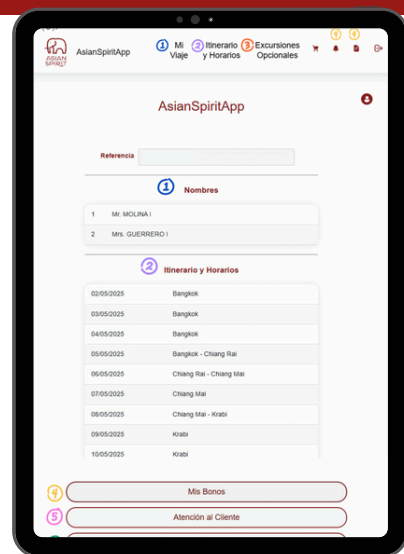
ASIAN SPIRIT AsianSpiritApp

1 Mi Viaje

2 Itinerario y Horarios

3 Excursiones Opcionales

4 5

AsianSpiritApp

Referencia

1 Nombres

1 Mr. MOLINA I
2 Mrs. GUERRERO I

2 Itinerario y Horarios

| | |
|---|---|
| 02/05/2025 | Bangkok |
| 03/05/2025 | Bangkok |
| 04/05/2025 | Bangkok |
| 05/05/2025 | Bangkok - Chiang Rai |
| 06/05/2025 | Chiang Rai - Chiang Mai |
| 07/05/2025 | Chiang Mai |
| 08/05/2025 | Chiang Mai - Krabi |
| 09/05/2025 | Krabi |
| 10/05/2025 | Krabi |

4 Mis Bonos

5 Atención al Cliente